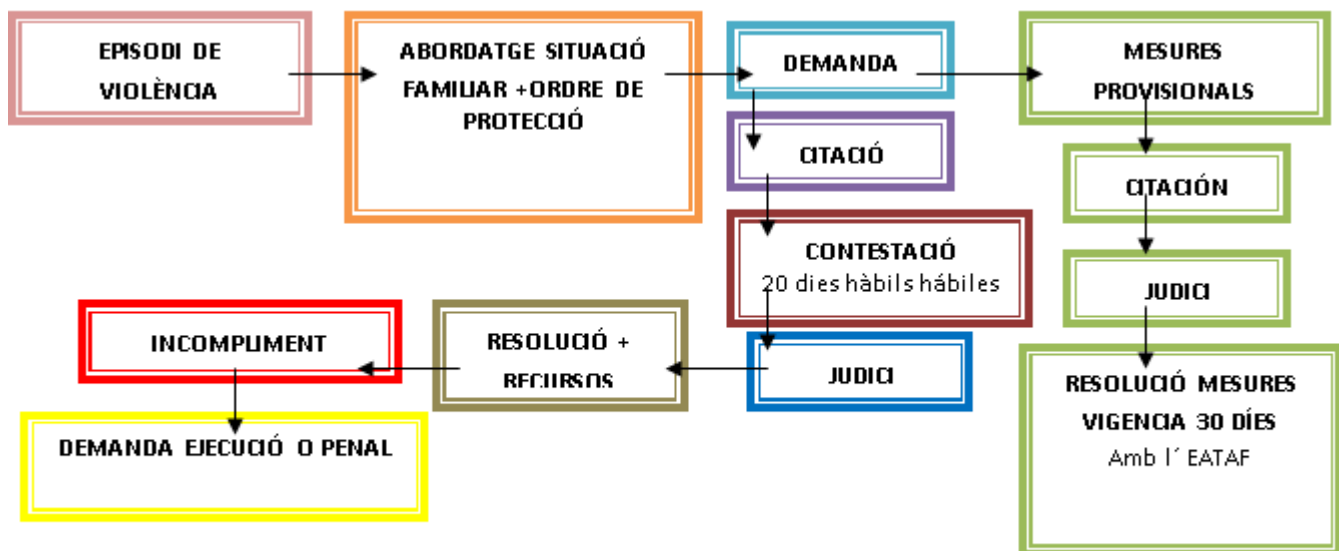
EPISODI DE VIOLÈNCIA

ABORDATGE SITUACIÓ FAMILIAR +ORDRE DE PROTECCIÓ

DEMANDA

MESURES PROVISIONALS

CITACIÓ

CITACIÓN

CONTESTACIÓ
20 dies hàbils hábiles

JUDICI

INCOMPLIMENT

RESOLUCIÓ + RECURSOS

JUDICI

RESOLUCIÓ MESURES VIGENCIA 30 DÍES
Amb l´ EATAF

DEMANDA EJECUCIÓ O PENAL